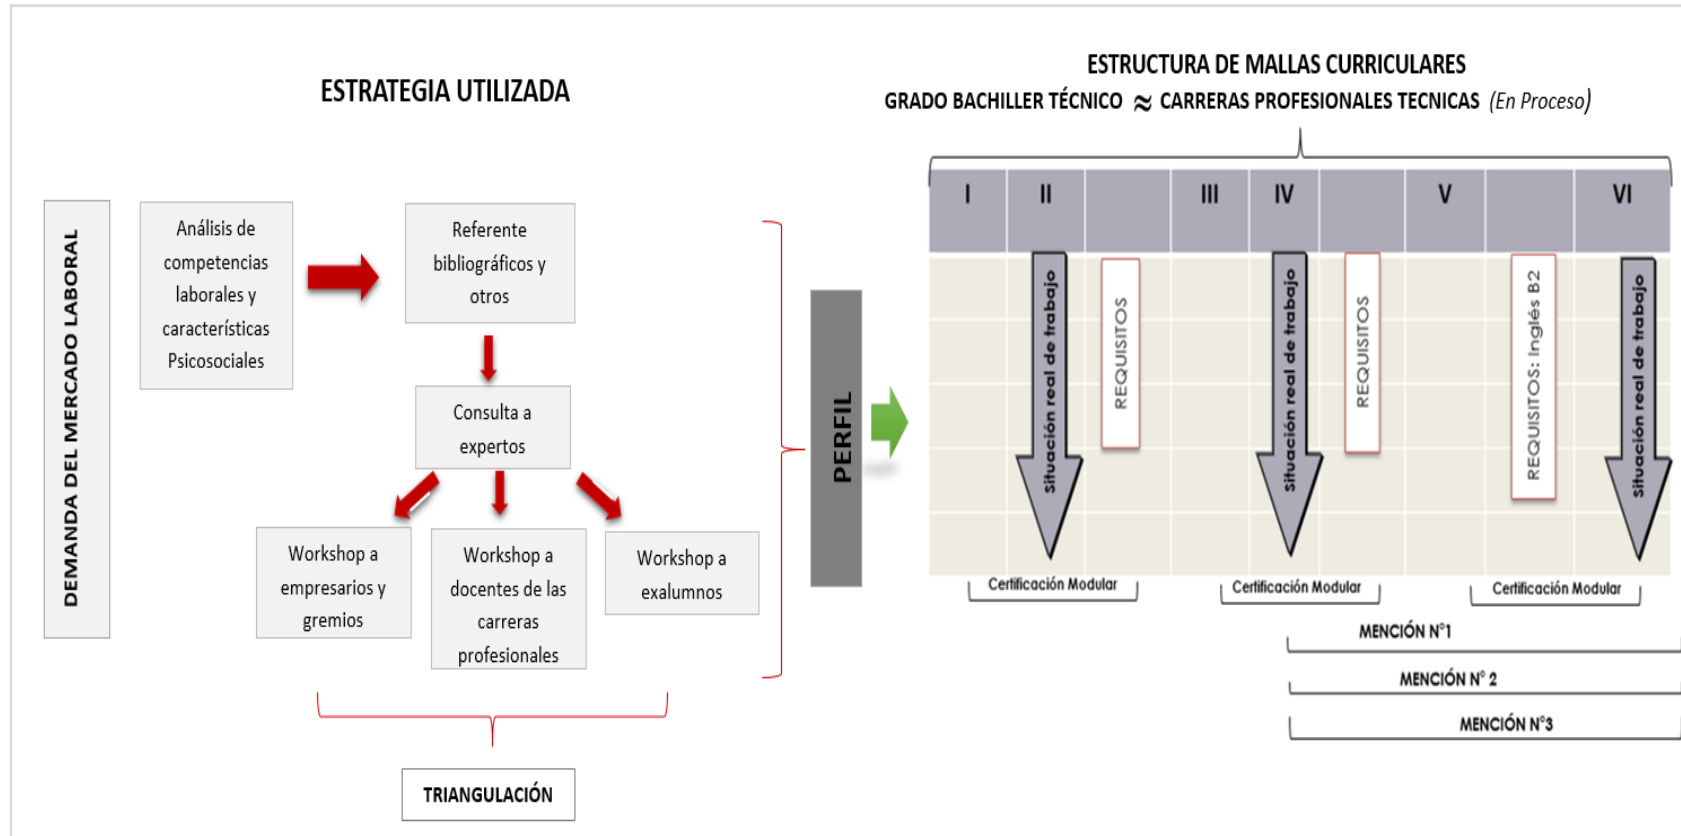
ESTRATEGIA UTILIZADA

DEMANDA DEL MERCADO LABORAL

Análisis de competencias laborales y características Psicosociales

Referente bibliográficos y otros

Consulta a expertos

Workshop a empresarios y gremios

Workshop a docentes de las carreras profesionales

Workshop a exalumnos

TRIANGULACIÓN

PERFIL

ESTRUCTURA DE MALLAS CURRICULARES

GRADO BACHILLER TÉCNICO $\approx$ CARRERAS PROFESIONALES TECNICAS (En Proceso)

| I | II | | III | IV | | V | | VI |
|---|---|---|---|---|---|---|---|---|

Situación real de trabajo

REQUISITOS

Situación real de trabajo

REQUISITOS

REQUISITOS: Inglés B2

Situación real de trabajo

Certificación Modular

Certificación Modular

Certificación Modular

MENCIÓN N°1

MENCIÓN N° 2

MENCIÓN N°3